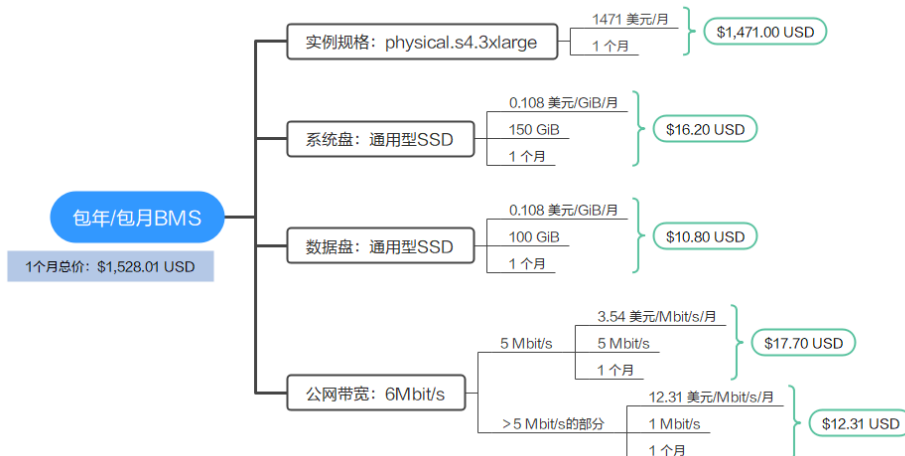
包年/包月BMS

1个月总价：$1,528.01 USD

实例规格：physical.s4.3xlarge
1471 美元/月
1 个月
$1,471.00 USD

系统盘：通用型SSD
0.108 美元/GiB/月
150 GiB
1 个月
$16.20 USD

数据盘：通用型SSD
0.108 美元/GiB/月
100 GiB
1 个月
$10.80 USD

公网带宽：6Mbit/s
5 Mbit/s
3.54 美元/Mbit/s/月
5 Mbit/s
1 个月
$17.70 USD

> 5 Mbit/s的部分
12.31 美元/Mbit/s/月
1 Mbit/s
1 个月
$12.31 USD